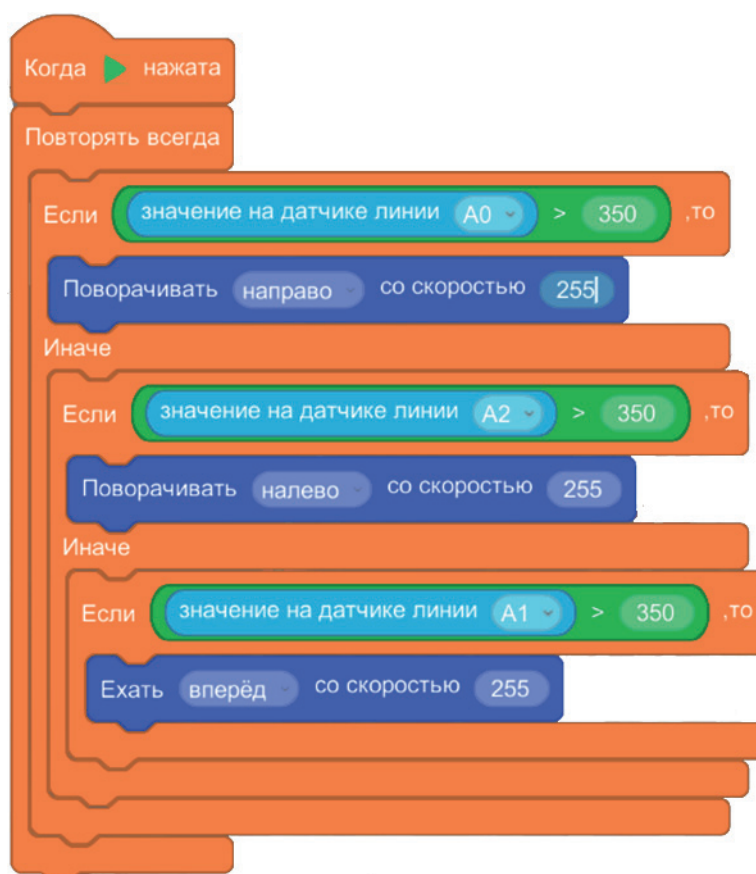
Когда ▶ нажата

Повторять всегда

Если значение на датчике линии A0 > 350 ,то

Поворачивать направо со скоростью 255

Иначе

Если значение на датчике линии A2 > 350 ,то

Поворачивать налево со скоростью 255

Иначе

Если значение на датчике линии A1 > 350 ,то

Ехать вперёд со скоростью 255